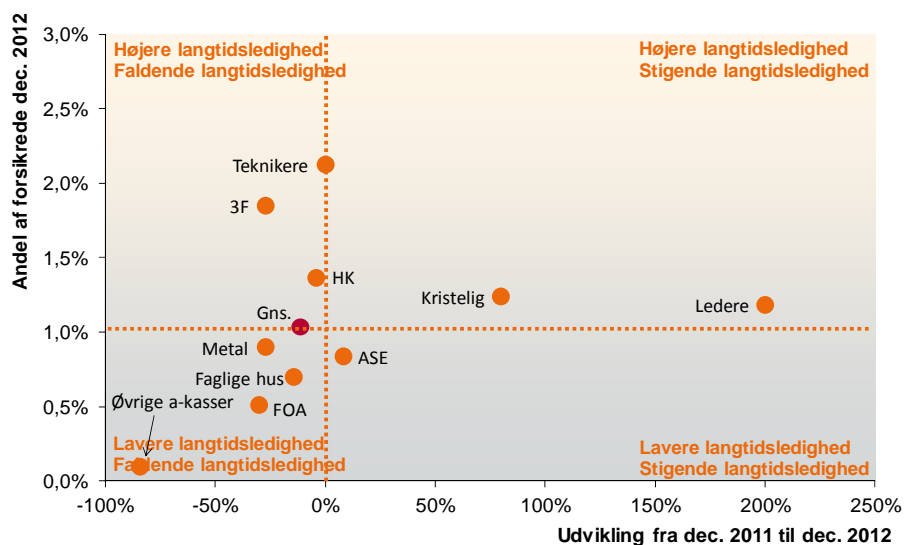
Højere langtidsledighed
Faldende langtidsledighed

Højere langtidsledighed
Stigende langtidsledighed

Lavere langtidsledighed
Faldende langtidsledighed

Lavere langtidsledighed
Stigende langtidsledighed

Andel af forsikrede dec. 2012

3,0%
2,5%
2,0%
1,5%
1,0%
0,5%
0,0%

Teknikere
3F
HK
Kristelig
Ledere
Gns.
Metal
ASE
Faglige hus
Øvrige a-kasser
FOA

-100%
-50%
0%
50%
100%
150%
200%
250%

Udvikling fra dec. 2011 til dec. 2012